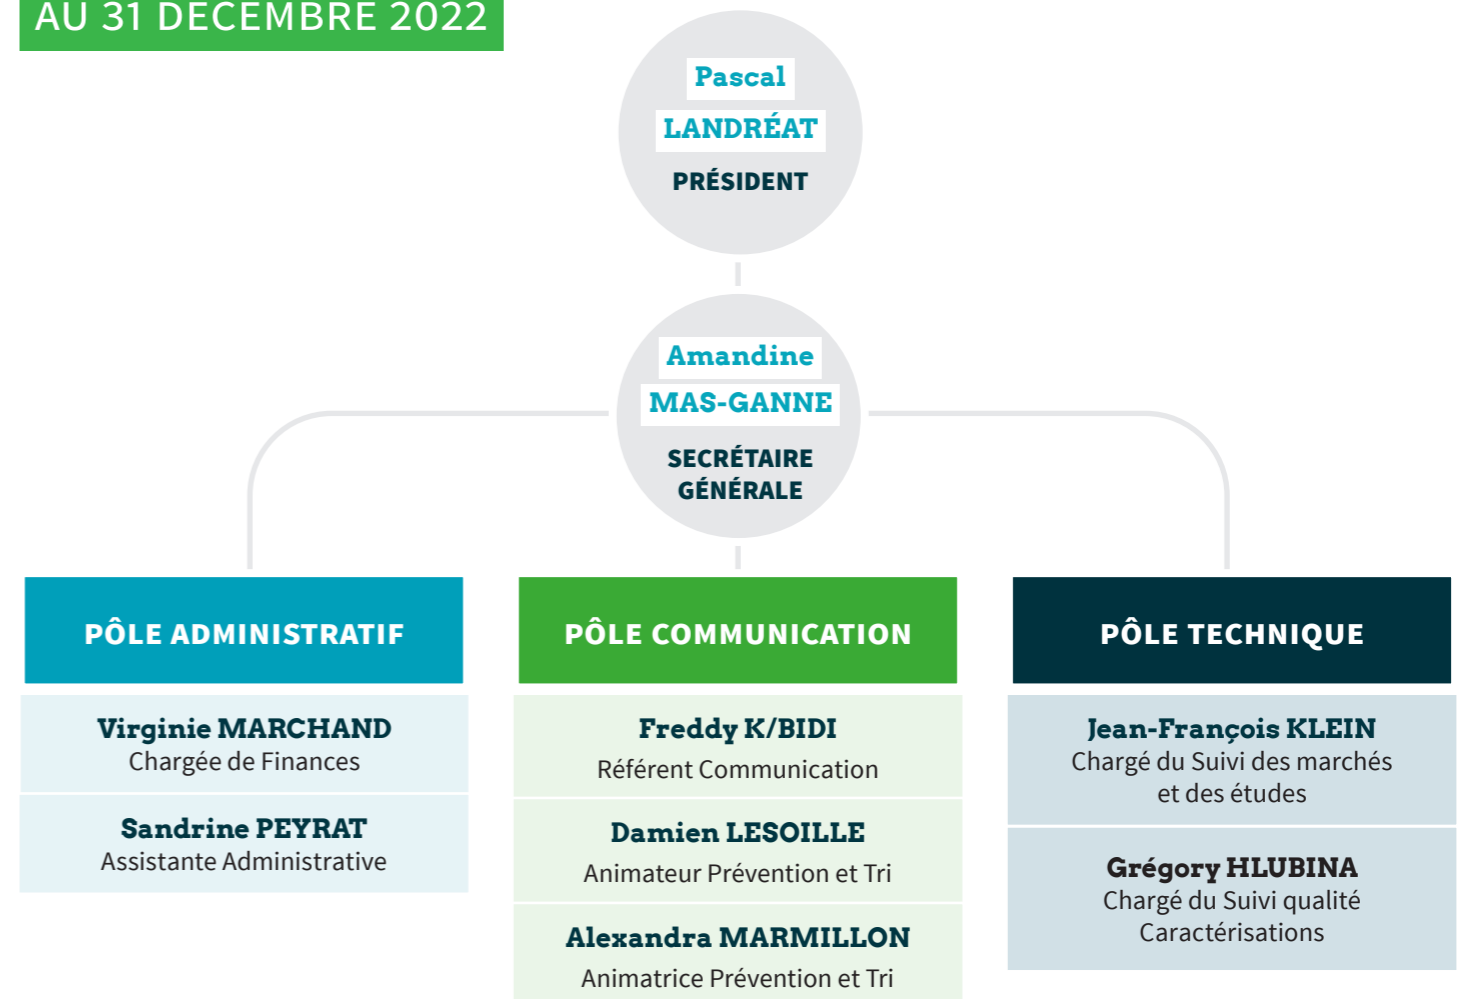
AU 31 DÉCEMBRE 2022

Pascal
LANDRÉAT
PRÉSIDENT

Amandine
MAS-GANNE
SECRÉTAIRE GÉNÉRALE

PÔLE ADMINISTRATIF

Virginie MARCHAND
Chargée de Finances

Sandrine PEYRAT
Assistante Administrative

PÔLE COMMUNICATION

Freddy K/BIDI
Référent Communication

Damien LESOILLE
Animateur Prévention et Tri

Alexandra MARMILLON
Animatrice Prévention et Tri

PÔLE TECHNIQUE

Jean-François KLEIN
Chargé du Suivi des marchés et des études

Grégory HLUBINA
Chargé du Suivi qualité Caractérisations